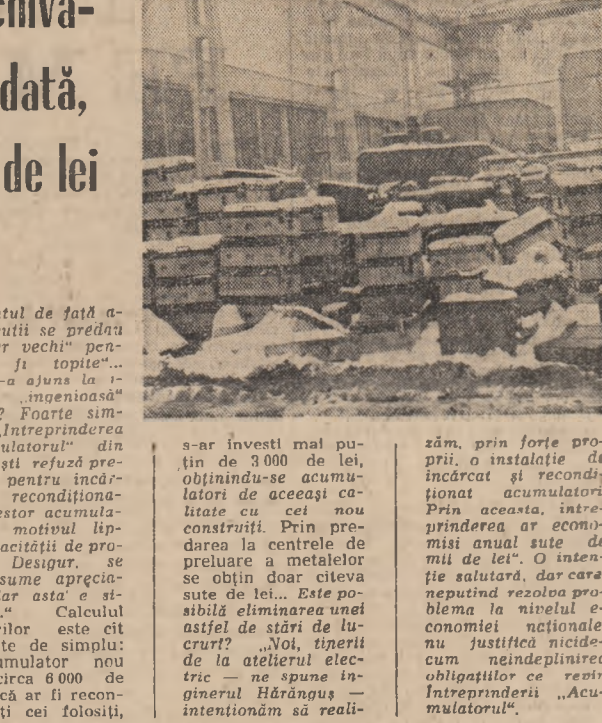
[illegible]chiva-
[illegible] dată,
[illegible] de lei

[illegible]tul de față a-
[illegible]utii se predau
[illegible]r vechi" pen-
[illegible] fi topite"...
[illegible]-a ajuns la i-
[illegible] „ingenioasă"
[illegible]? Foarte sim-
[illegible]„Intreprinderea
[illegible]ulatorul" din
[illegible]ști refuză pre-
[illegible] pentru încăr-
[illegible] recondiționa-
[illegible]estor acumula-
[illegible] motivul lip-
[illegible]acității de pro-
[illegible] Desigur, se
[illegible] sume apreciа-
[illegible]ar asta' e si-
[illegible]." Calculul
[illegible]ilor este cît
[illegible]te de simplu:
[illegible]umulator nou
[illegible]circa 6 000 de
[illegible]că ar fi recon-
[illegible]ți cei folosiți,

s-ar investi mai puțin de 3 000 de lei, obținîndu-se acumulatori de aceeași calitate cu cei nou construiți. Prin predarea la centrele de preluare a metalelor se obțin doar cîteva sute de lei... Este posibilă eliminarea unei astfel de stări de lucruri? „Noi, tinerii de la atelierul electric — ne spune inginerul Hărănguș — intenționăm să realizăm, prin forțe proprii, o instalație de încărcat și recondiționat acumulatori. Prin aceasta, intreprinderea ar economisi anual sute de mii de lei". O inițiativă salutară, dar care, nepunînd rezolva problema la nivelul economiei naționale, nu justifică nicidecum neîndeplinirea obligațiilor ce revin Intreprinderii „Acumulatorul".